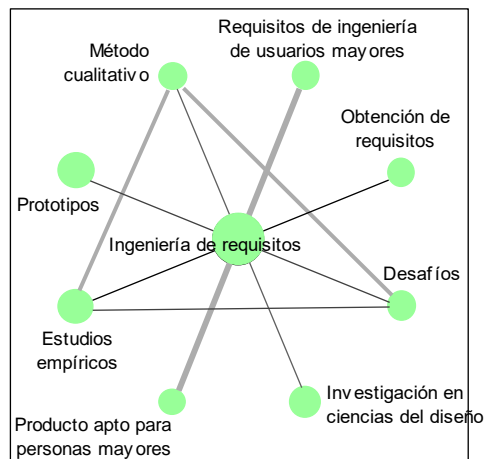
Requisitos de ingeniería de usuarios mayores

Método cualitativo

Obtención de requisitos

Prototipos

Ingeniería de requisitos

Desafíos

Estudios empíricos

Investigación en ciencias del diseño

Producto apto para personas mayores